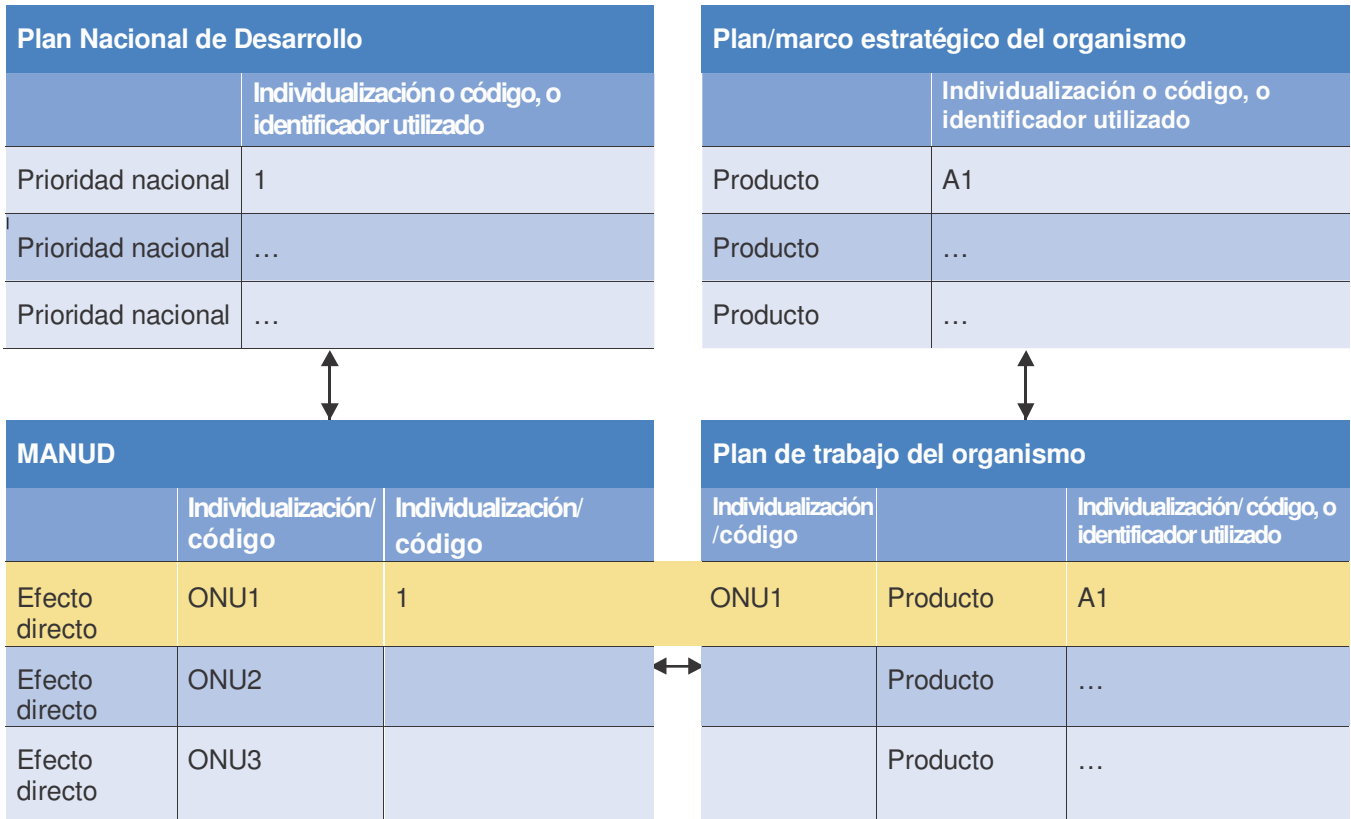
| Plan Nacional de Desarrollo | |
|---|---|
| | Individualización o código, o identificador utilizado |
| Prioridad nacional | 1 |
| Prioridad nacional | … |
| Prioridad nacional | … |

| Plan/marco estratégico del organismo | |
|---|---|
| | Individualización o código, o identificador utilizado |
| Producto | A1 |
| Producto | … |
| Producto | … |

| MANUD | | |
|---|---|---|
| | Individualización/ código | Individualización/ código |
| Efecto directo | ONU1 | 1 |
| Efecto directo | ONU2 | |
| Efecto directo | ONU3 | |

| Plan de trabajo del organismo | | |
|---|---|---|
| Individualización /código | | Individualización/ código, o identificador utilizado |
| ONU1 | Producto | A1 |
| | Producto | … |
| | Producto | … |